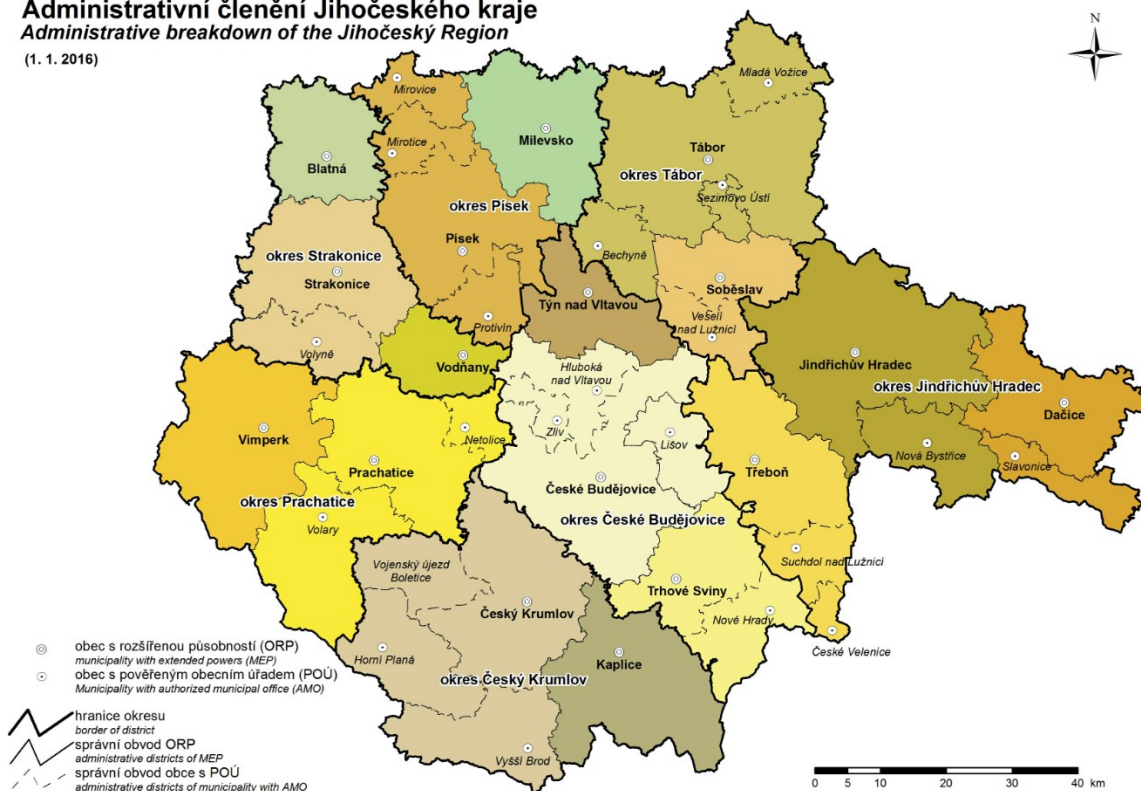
Administrativní členění Jihočeského kraje
Administrative breakdown of the Jihočeský Region
(1. 1. 2016)

N

Mladá Vožice
Mirovice
Milevsko
Mirotice
Blatná
Tábor
okres Tábor
Sezimovo Ústí
okres Písek
Písek
Bechyně
okres Strakonice
Strakonice
Soběslav
Týn nad Vltavou
Veselí nad Lužnicí
Protivín
Volyně
Vodňany
Jindřichův Hradec
okres Jindřichův Hradec
Hluboká nad Vltavou
Dačice
Vimperk
Netolice
Zliv
Lišov
Nová Bystřice
Prachatice
Třeboň
Slavonice
České Budějovice
okres Prachatice
okres České Budějovice
Volary
Suchdol nad Lužnicí
Vojenský újezd Boletice
Trhové Sviny
Český Krumlov
Nové Hrady
Kaplice
České Velenice
Horní Planá
okres Český Krumlov
Vyšší Brod

obec s rozšířenou působností (ORP)
municipality with extended powers (MEP)
obec s pověřeným obecním úřadem (POÚ)
Municipality with authorized municipal office (AMO)
hranice okresu
border of district
správní obvod ORP
administrative districts of MEP
správní obvod obce s POÚ
administrative districts of municipality with AMO

0 5 10 20 30 40 km